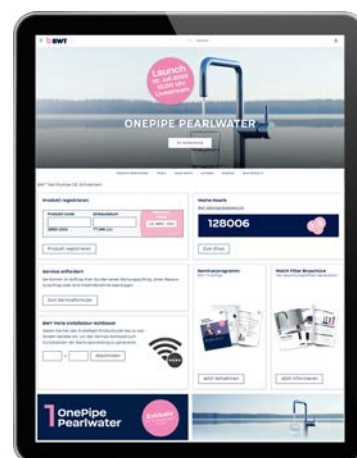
BWT

Launch
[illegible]

ONEPIPE PEARLWATER

Produkt registrieren

Produkt registrieren

Meine Pearls

128006

Zum Shop

Service anfordern

Zum Serviceformular

BWT Perla Installateur Schlüssel

Abschicken

Bonusprogramm

Mehr Filter Broschüre

Jetzt teilnehmen

Jetzt informieren

OnePipe Pearlwater

Exklusiv